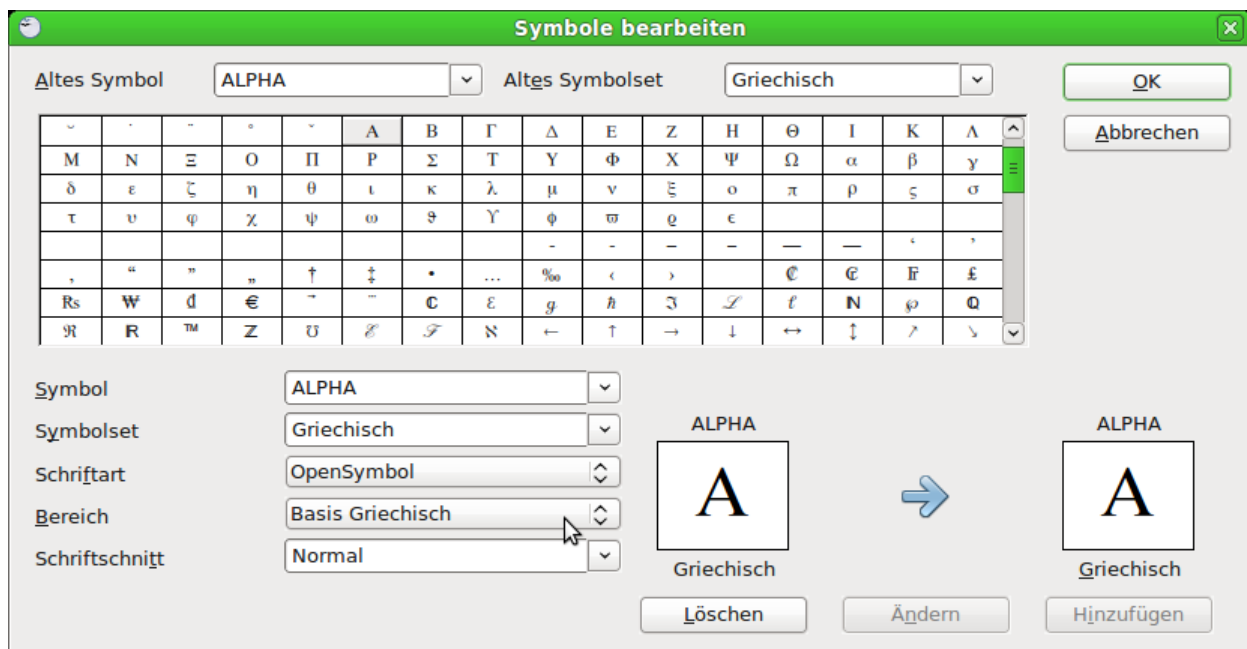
Symbole bearbeiten

Altes Symbol ALPHA Altes Symbolset Griechisch OK

Abbrechen

| ˘ | ˙ | ¨ | ˚ | ˇ | Α | Β | Γ | Δ | Ε | Ζ | Η | Θ | Ι | Κ | Λ |
|---|---|---|---|---|---|---|---|---|---|---|---|---|---|---|---|
| Μ | Ν | Ξ | Ο | Π | Ρ | Σ | Τ | Υ | Φ | Χ | Ψ | Ω | α | β | γ |
| δ | ε | ζ | η | θ | ι | κ | λ | μ | ν | ξ | ο | π | ρ | ς | σ |
| τ | υ | φ | χ | ψ | ω | ϑ | ϒ | ϕ | ϖ | ϱ | ϵ | | | | |
| | | | | | | | | - | - | – | – | — | — | ‘ | ’ |
| ‚ | “ | ” | „ | † | ‡ | • | … | ‰ | ‹ | › | | ₡ | ₢ | ₣ | ₤ |
| ₨ | ₩ | ₫ | € | ⃗ | ⃡ | ℂ | ℇ | ℊ | ℏ | ℑ | ℒ | ℓ | ℕ | ℘ | ℚ |
| ℜ | ℝ | ™ | ℤ | ℧ | ℰ | ℱ | ℵ | ← | ↑ | → | ↓ | ↔ | ↕ | ↗ | ↘ |

Symbol ALPHA

Symbolset Griechisch

Schriftart OpenSymbol

Bereich Basis Griechisch

Schriftschnitt Normal

ALPHA
A
Griechisch

ALPHA
A
Griechisch

Löschen Ändern Hinzufügen